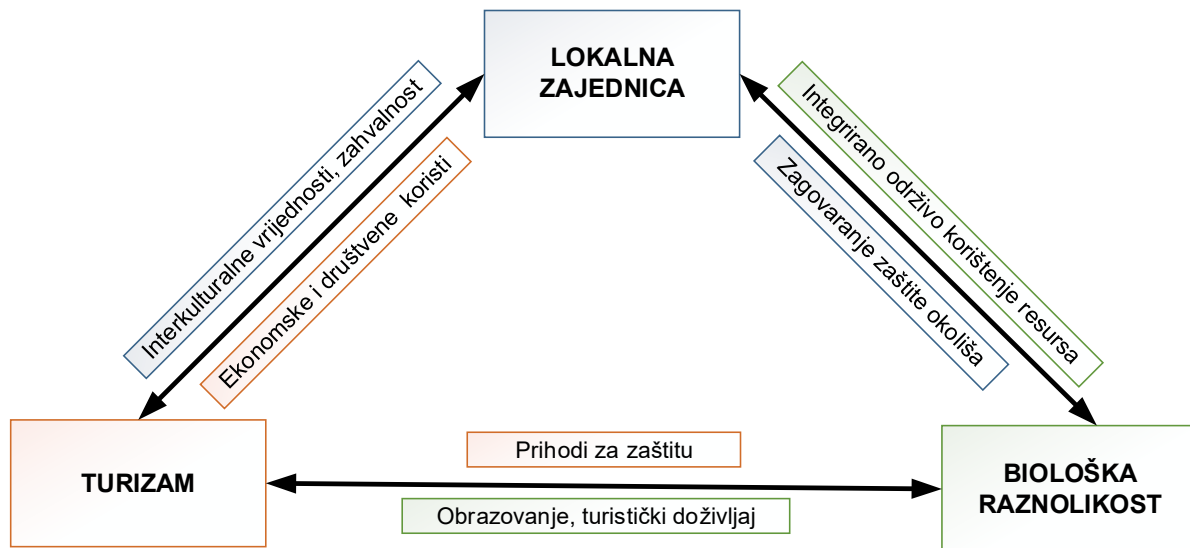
LOKALNA ZAJEDNICA

Interkulturalne vrijednosti, zahvalnost

Ekonomske i društvene koristi

Integrirano održivo korištenje resursa

Zagovaranje zaštite okoliša

TURIZAM

Prihodi za zaštitu

Obrazovanje, turistički doživljaj

BIOLOŠKA RAZNOLIKOST